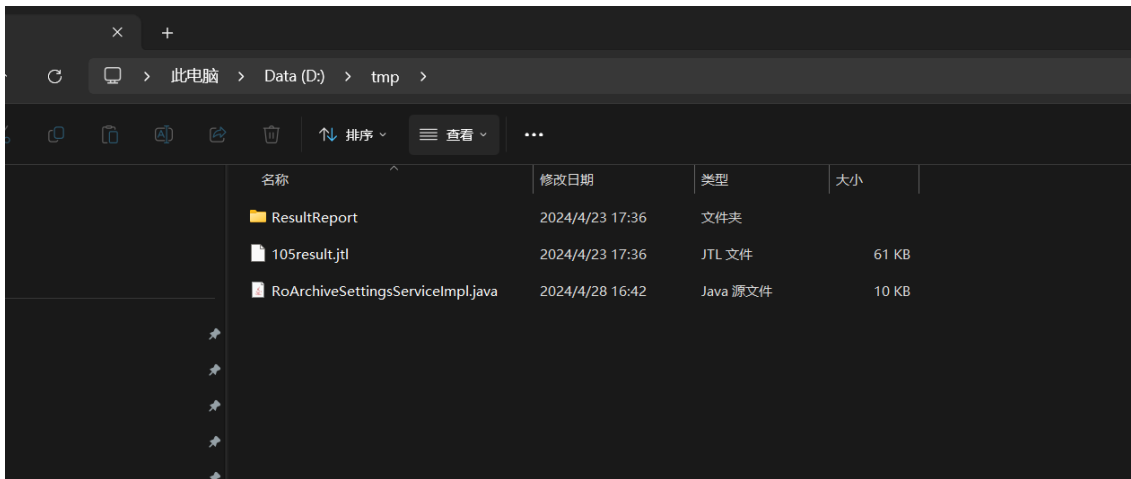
此电脑 > Data (D:) > tmp >

排序 查看 ...

| 名称 | 修改日期 | 类型 | 大小 |
|---|---|---|---|
| ResultReport | 2024/4/23 17:36 | 文件夹 | |
| 105result.jtl | 2024/4/23 17:36 | JTL 文件 | 61 KB |
| RoArchiveSettingsServiceImpl.java | 2024/4/28 16:42 | Java 源文件 | 10 KB |